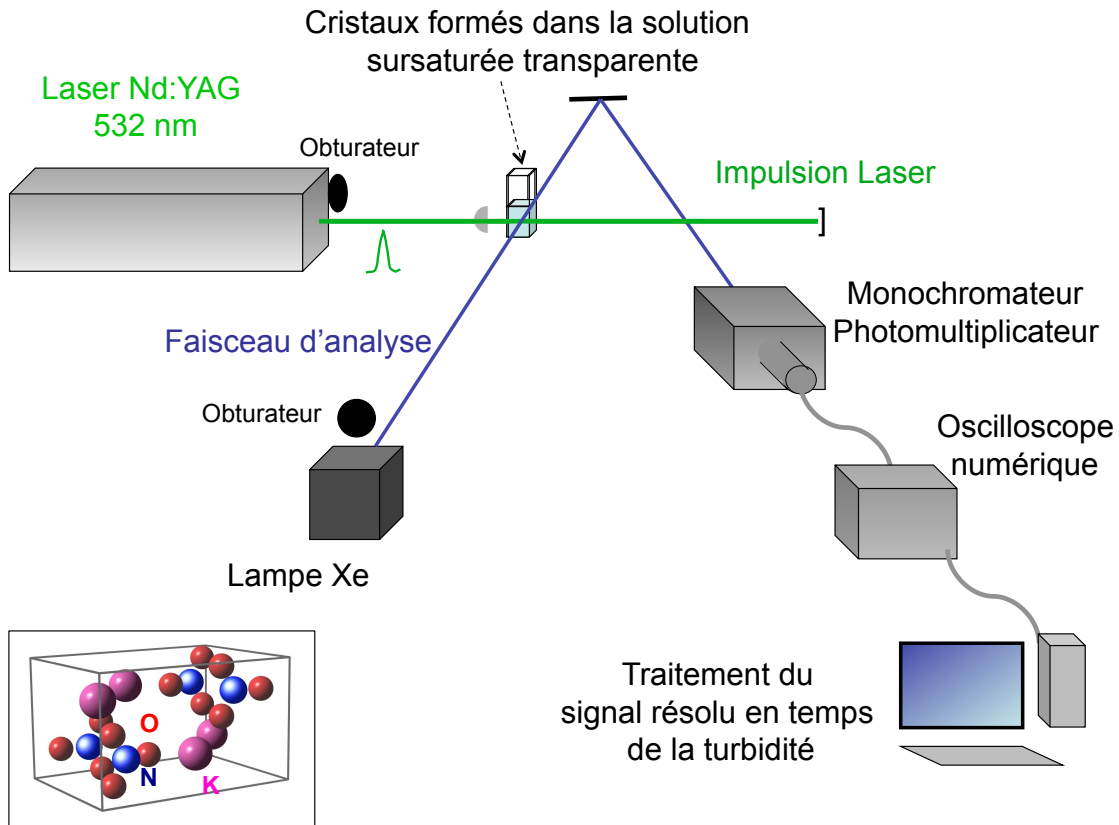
Cristaux formés dans la solution sursaturée transparente

Laser Nd:YAG
532 nm

Obturateur

Impulsion Laser

Monochromateur
Photomultiplicateur

Faisceau d'analyse

Obturateur

Oscilloscope
numérique

Lampe Xe

O
N
K

Traitement du signal résolu en temps de la turbidité